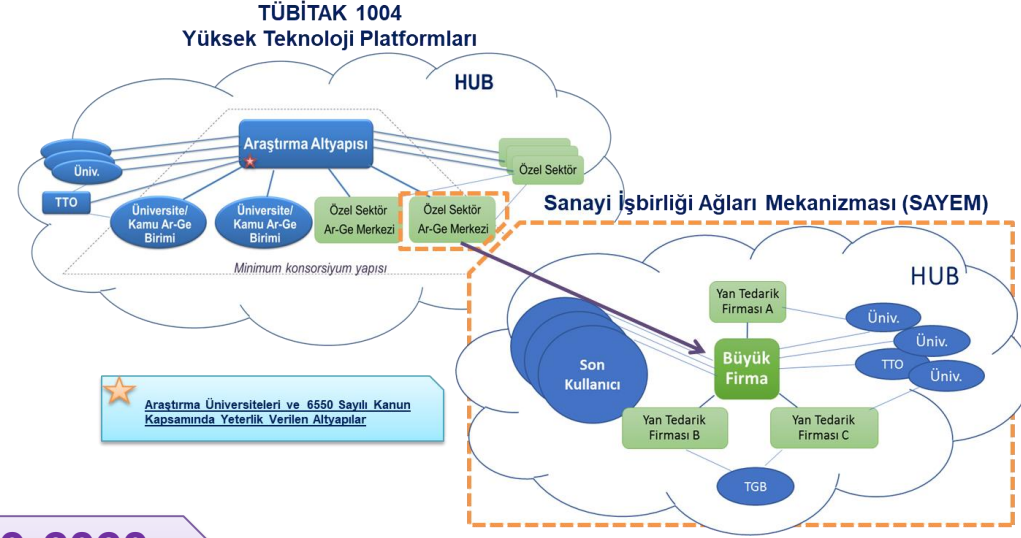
TÜBİTAK 1004
Yüksek Teknoloji Platformları

HUB

Araştırma Altyapısı

Üniv.

TTO

Üniversite/ Kamu Ar-Ge Birimi

Üniversite/ Kamu Ar-Ge Birimi

Özel Sektör Ar-Ge Merkezi

Özel Sektör Ar-Ge Merkezi

Özel Sektör

Minimum konsorsiyum yapısı

Sanayi İşbirliği Ağları Mekanizması (SAYEM)

HUB

Yan Tedarik Firması A

Üniv.

Üniv.

TTO

Üniv.

Son Kullanıcı

Büyük Firma

Yan Tedarik Firması B

Yan Tedarik Firması C

TGB

Araştırma Üniversiteleri ve 6550 Sayılı Kanun Kapsamında Yeterlik Verilen Altyapılar

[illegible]